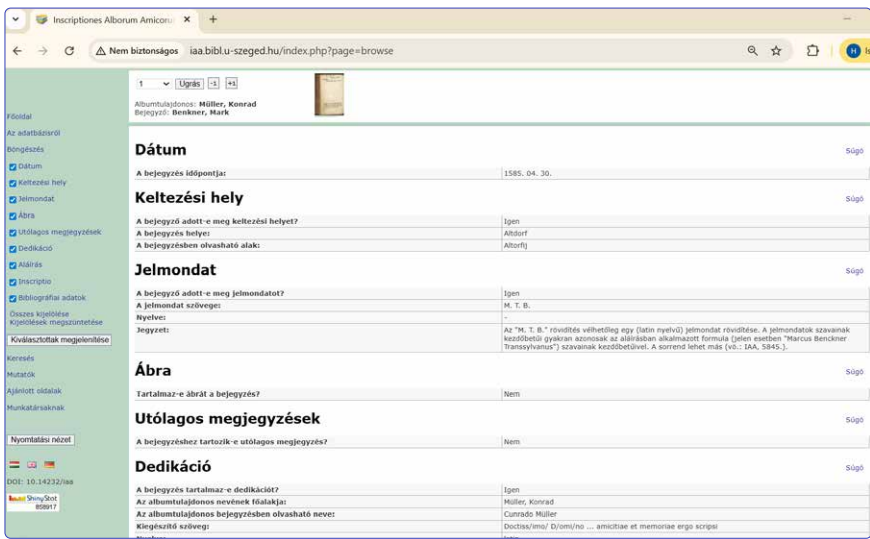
Inscriptiones Alborum Amicoru ×  +

Nem biztonságos  iaa.bibl.u-szeged.hu/index.php?page=browse

1  Ugrás  -1  +1

Albumtulajdonos: Müller, Konrad
Bejegyző: Benkner, Mark

Főoldal
Az adatbázisról
Böngészés
Dátum
Keltezési hely
Jelmondat
Ábra
Utólagos megjegyzések
Dedikáció
Aláírás
Inscriptio
Bibliográfiai adatok
Összes kijelölése
Kijelölések megszüntetése
Kiválasztottak megjelenítése
Keresés
Mutatók
Ajánlott oldalak
Munkatársaknak
Nyomtatási nézet
DOI: 10.14232/iaa
ShinyStat
858917

Dátum
Súgó

| A bejegyzés időpontja: | 1585. 04. 30. |
|---|---|

Keltezési hely
Súgó

| A bejegyző adott-e meg keltezési helyet? | Igen |
|---|---|
| A bejegyzés helye: | Altdorf |
| A bejegyzésben olvasható alak: | Altorfij |

Jelmondat
Súgó

| A bejegyző adott-e meg jelmondatot? | Igen |
|---|---|
| A jelmondat szövege: | M. T. B. |
| Nyelve: | - |
| Jegyzet: | Az "M. T. B." rövidítés vélhetőleg egy (latin nyelvű) jelmondat rövidítése. A jelmondatok szavainak kezdőbetűi gyakran azonosak az aláírásban alkalmazott formula (jelen esetben "Marcus Benckner Transsylvanus") szavainak kezdőbetűivel. A sorrend lehet más (vö.: IAA, 5845.). |

Ábra
Súgó

| Tartalmaz-e ábrát a bejegyzés? | Nem |
|---|---|

Utólagos megjegyzések
Súgó

| A bejegyzéshez tartozik-e utólagos megjegyzés? | Nem |
|---|---|

Dedikáció
Súgó

| A bejegyzés tartalmaz-e dedikációt? | Igen |
|---|---|
| Az albumtulajdonos nevének főalakja: | Müller, Konrad |
| Az albumtulajdonos bejegyzésben olvasható neve: | Cunrado Müller |
| Kiegészítő szöveg: | Doctiss/imo/ D/omi/no ... amicitiae et memoriae ergo scripsi |